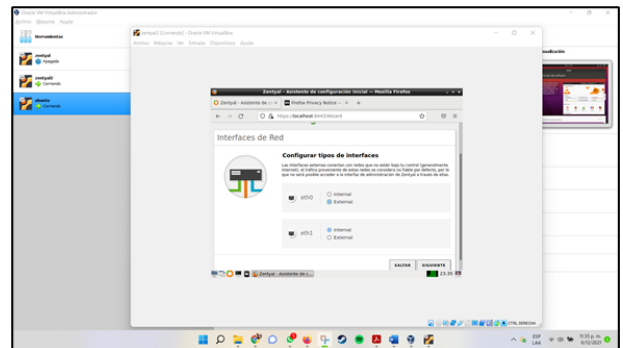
Oracle VM VirtualBox Administrador
Archivo Máquina Ayuda
Herramientas
zentyal
Apagada
zentyal2
Corriendo
ubuntu
Corriendo
zentyal2 [Corriendo] - Oracle VM VirtualBox
Archivo Máquina Ver Entrada Dispositivos Ayuda
visualización
Zentyal - Asistente de configuración inicial — Mozilla Firefox
Zentyal - Asistente de co ×
Firefox Privacy Notice — ×
https://localhost:8443/Wizard
Interfaces de Red
Configurar tipos de interfaces
Las interfaces externas conectan con redes que no están bajo tu control (generalmente Internet), el tráfico proveniente de estas redes se considera no fiable por defecto, por lo que no será posible acceder a la interfaz de administración de Zentyal a través de ellas.
eth0
Internal
External
eth1
Internal
External
SALTAR
SIGUIENTE
Zentyal - Asistente de c...
23:35
CTRL DERECHA
ESP LAA
11:35 p. m.
6/12/2023